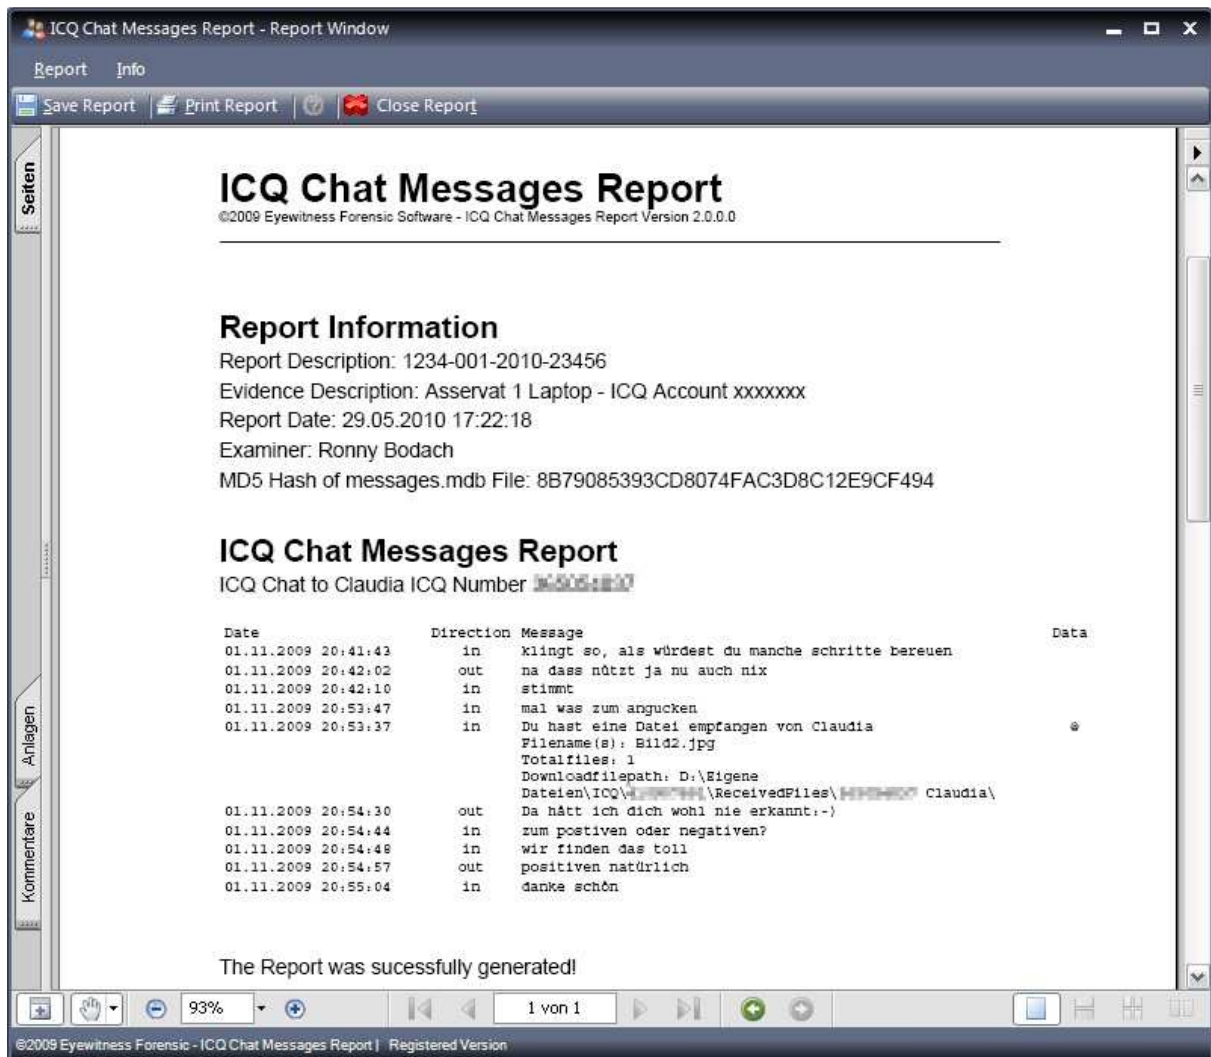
ICQ Chat Messages Report - Report Window

Report Info

Save Report | Print Report | Close Report

Seiten

ICQ Chat Messages Report
©2009 Eyewitness Forensic Software - ICQ Chat Messages Report Version 2.0.0.0

Report Information
Report Description: 1234-001-2010-23456
Evidence Description: Asservat 1 Laptop - ICQ Account xxxxxxx
Report Date: 29.05.2010 17:22:18
Examiner: Ronny Bodach
MD5 Hash of messages.mdb File: 8B79085393CD8074FAC3D8C12E9CF494

ICQ Chat Messages Report
ICQ Chat to Claudia ICQ Number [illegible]

| Date | Direction | Message | Data |
|---|---|---|---|
| 01.11.2009 20:41:43 | in | klingt so, als würdest du manche schritte bereuen | |
| 01.11.2009 20:42:02 | out | na dass nützt ja nu auch nix | |
| 01.11.2009 20:42:10 | in | stimmt | |
| 01.11.2009 20:53:47 | in | mal was zum angucken | |
| 01.11.2009 20:53:37 | in | Du hast eine Datei empfangen von Claudia Filename(s): Bild2.jpg Totalfiles: 1 Downloadfilepath: D:\Eigene Dateien\ICQ\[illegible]\ReceivedFiles\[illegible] Claudia\ | |
| 01.11.2009 20:54:30 | out | Da hätt ich dich wohl nie erkannt:-) | |
| 01.11.2009 20:54:44 | in | zum postiven oder negativen? | |
| 01.11.2009 20:54:48 | in | wir finden das toll | |
| 01.11.2009 20:54:57 | out | positiven natürlich | |
| 01.11.2009 20:55:04 | in | danke schön | |

The Report was sucessfully generated!

Anlagen
Kommentare

93%
1 von 1

©2009 Eyewitness Forensic - ICQ Chat Messages Report | Registered Version